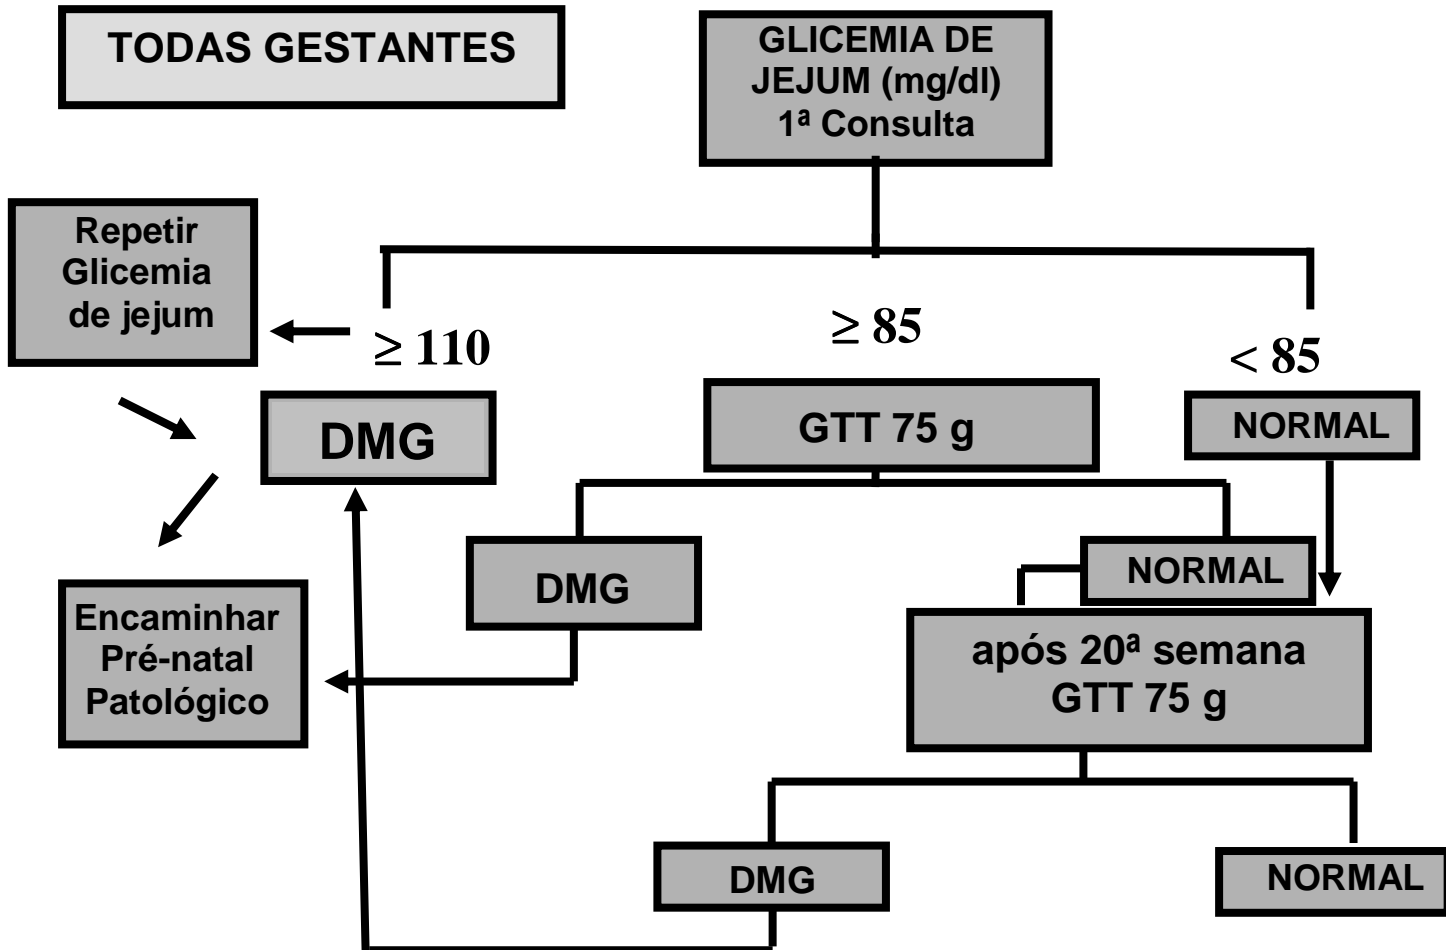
TODAS GESTANTES

GLICEMIA DE JEJUM (mg/dl) 1ª Consulta

Repetir Glicemia de jejum

$\geq 110$

$\geq 85$

$< 85$

DMG

GTT 75 g

NORMAL

DMG

NORMAL

Encaminhar Pré-natal Patológico

após 20ª semana GTT 75 g

DMG

NORMAL